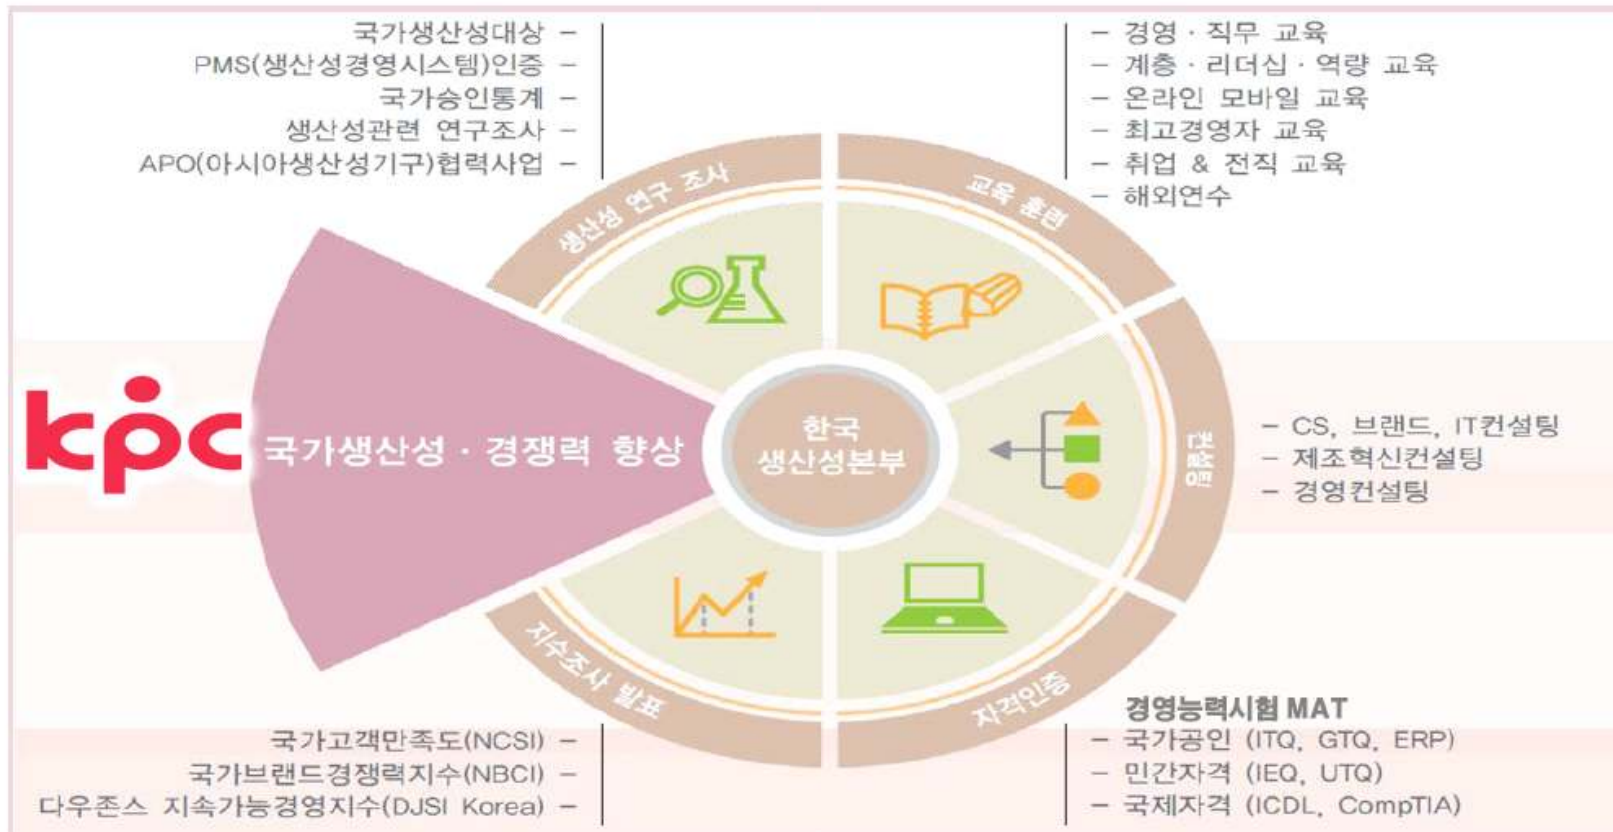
국가생산성대상 –
PMS(생산성경영시스템)인증 –
국가승인통계 –
생산성관련 연구조사 –
APO(아시아생산성기구)협력사업 –

– 경영 · 직무 교육
– 계층 · 리더십 · 역량 교육
– 온라인 모바일 교육
– 최고경영자 교육
– 취업 & 전직 교육
– 해외연수

생산성 연구 조사

교육 훈련

kpc

국가생산성 · 경쟁력 향상

한국 생산성본부

컨설팅

– CS, 브랜드, IT컨설팅
– 제조혁신컨설팅
– 경영컨설팅

지수조사 발표

자격인증

국가고객만족도(NCSI) –
국가브랜드경쟁력지수(NBCI) –
다우존스 지속가능경영지수(DJSI Korea) –

경영능력시험 MAT
– 국가공인 (ITQ, GTQ, ERP)
– 민간자격 (IEQ, UTQ)
– 국제자격 (ICDL, CompTIA)